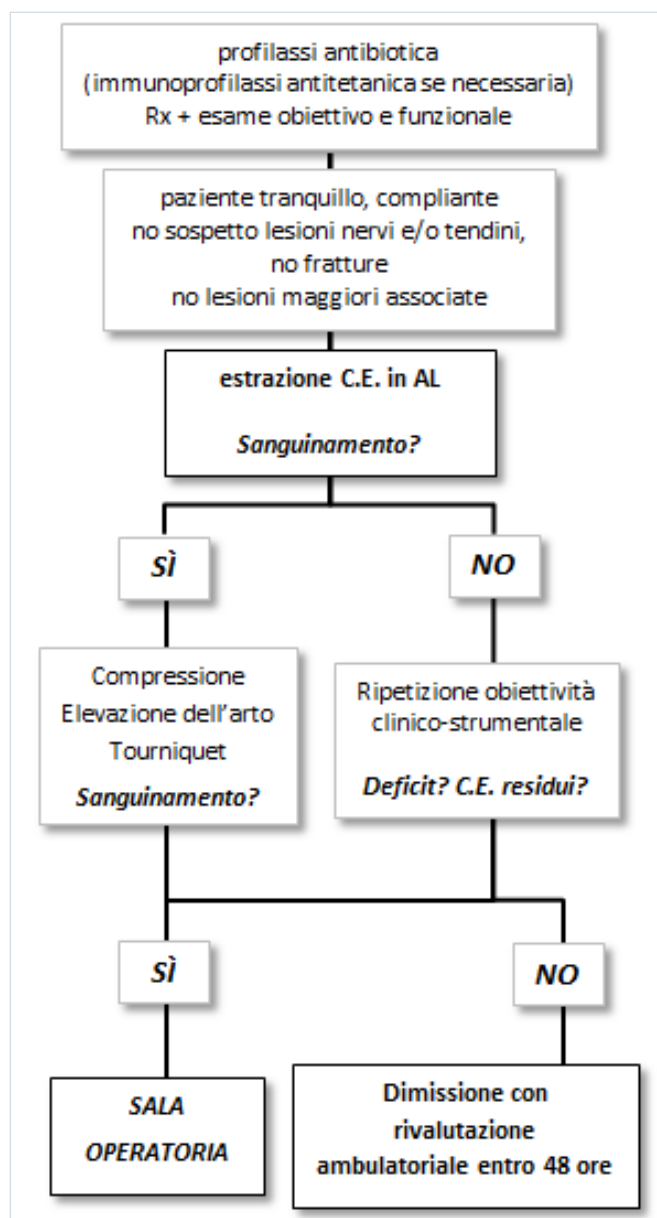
profilassi antibiotica
(immunoprofilassi antitetanica se necessaria)
Rx + esame obiettivo e funzionale

paziente tranquillo, compliante
no sospetto lesioni nervi e/o tendini,
no fratture
no lesioni maggiori associate

estrazione C.E. in AL

Sanguinamento?

SÌ

NO

Compressione
Elevazione dell'arto
Tourniquet
Sanguinamento?

Ripetizione obiettività clinico-strumentale

Deficit? C.E. residui?

SÌ

NO

SALA OPERATORIA

Dimissione con rivalutazione ambulatoriale entro 48 ore